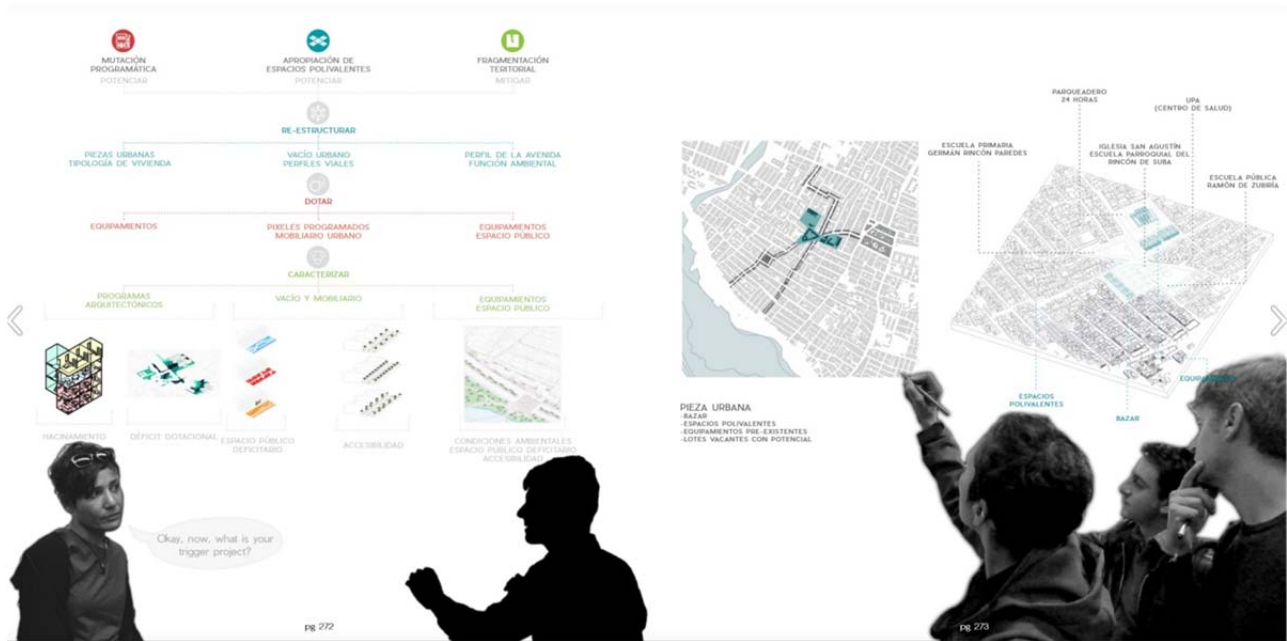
MUTACIÓN PROGRAMÁTICA
POTENCIAR

APROPIACIÓN DE ESPACIOS POLIVALENTES
POTENCIAR

FRAGMENTACIÓN TERITORIAL
MITIGAR

RE-ESTRUCTURAR

PIEZAS URBANAS
TIPOLOGÍA DE VIVIENDA

VACÍO URBANO
PERFILES VIALES

PERFIL DE LA AVENIDA
FUNCIÓN AMBIENTAL

DOTAR

EQUIPAMIENTOS

PIXELES PROGRAMADOS
MOBILIARIO URBANO

EQUIPAMIENTOS
ESPACIO PÚBLICO

CARACTERIZAR

PROGRAMAS ARQUITECTÓNICOS

VACÍO Y MOBILIARIO

EQUIPAMIENTOS
ESPACIO PÚBLICO

HACINAMIENTO

DÉFICIT DOTACIONAL

ESPACIO PÚBLICO DEFICITARIO

ACCESIBILIDAD

CONDICIONES AMBIENTALES
ESPACIO PÚBLICO DEFICITARIO
ACCESIBILIDAD

Okay, now, what is your trigger project?

pg 272

PARQUEADERO
24 HORAS

UPA
(CENTRO DE SALUD)

ESCUELA PRIMARIA
GERMÁN RINCÓN PAREDES

IGLESIA SAN AGUSTÍN
ESCUELA PARROQUIAL DEL RINCÓN DE SUBA

ESCUELA PÚBLICA
RAMÓN DE ZUBIRÍA

ESPACIOS POLIVALENTES

BAZAR

EQUIPAMIENTOS

PIEZA URBANA
-BAZAR
-ESPACIOS POLIVALENTES
-EQUIPAMIENTOS PRE-EXISTENTES
-LOTES VACANTES CON POTENCIAL

pg 273